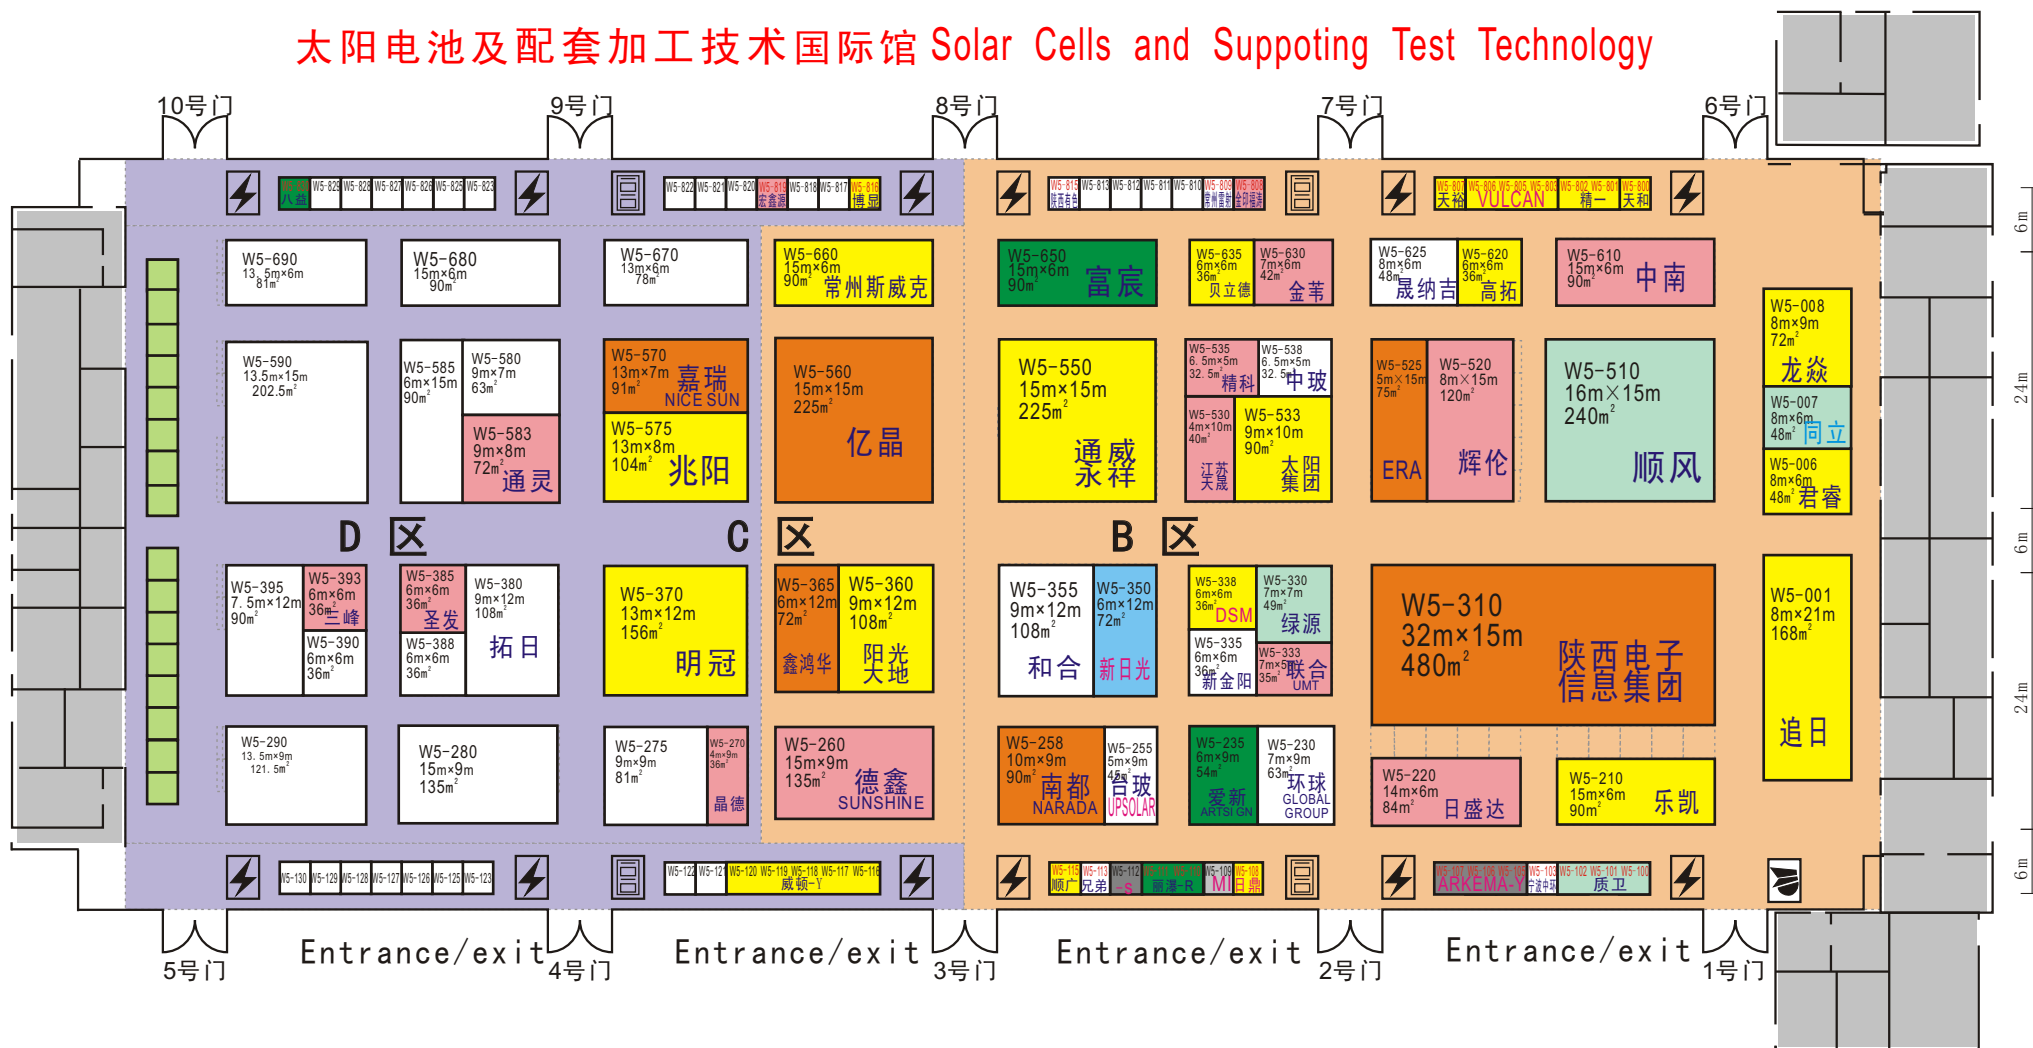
太阳电池及配套加工技术国际馆 Solar Cells and Suppoting Test Technology

10号门 9号门 8号门 7号门 6号门

W5-829 W5-828 W5-827 W5-826 W5-825 W5-823 八益
W5-822 W5-821 W5-820 W5-819 W5-818 W5-817 W5-816 宏鑫源 博显
W5-815 W5-813 W5-812 W5-811 W5-810 W5-809 W5-808
W5-807 W5-806 W5-805 W5-803 W5-802 W5-801 W5-800 天裕 VULCAN 精一 天和

W5-690 13.5m×6m 81m²
W5-680 15m×6m 90m²
W5-670 13m×6m 78m²
W5-660 15m×6m 90m² 常州斯威克
W5-650 15m×6m 90m² 富宸
W5-635 6m×6m 36m² 贝立德
W5-630 7m×6m 42m² 金芾
W5-625 8m×6m 48m² 晟纳吉
W5-620 6m×6m 36m² 高拓
W5-610 15m×6m 90m² 中南
W5-008 8m×9m 72m² 龙焱
W5-007 8m×6m 48m² 同立
W5-006 8m×6m 48m² 君睿

W5-590 13.5m×15m 202.5m²
W5-585 6m×15m 90m²
W5-580 9m×7m 63m²
W5-583 9m×8m 72m² 通灵
W5-570 13m×7m 91m² 嘉瑞 NICE SUN
W5-575 13m×8m 104m² 兆阳
W5-560 15m×15m 225m² 亿晶
W5-550 15m×15m 225m² 通威 永祥
W5-535 6.5m×5m 32.5m² 精科
W5-538 6.5m×5m 32.5m² 中玻
W5-530 4m×10m 40m² 江苏 天晟
W5-533 9m×10m 90m² 太阳 集团
W5-525 5m×15m 75m² ERA
W5-520 8m×15m 120m² 辉伦
W5-510 16m×15m 240m² 顺风

D 区 C 区 B 区

W5-395 7.5m×12m 90m²
W5-393 6m×6m 36m² 兰峰
W5-390 6m×6m 36m²
W5-385 6m×6m 36m² 圣发
W5-388 6m×6m 36m²
W5-380 9m×12m 108m² 拓日
W5-370 13m×12m 156m² 明冠
W5-365 6m×12m 72m² 鑫鸿华
W5-360 9m×12m 108m² 阳光 大地
W5-355 9m×12m 108m² 和合
W5-350 6m×12m 72m² 新日光
W5-338 6m×6m 36m² DSM
W5-330 7m×7m 49m² 绿源
W5-335 6m×6m 36m² 新金阳
W5-333 7m×5m 35m² 联合 UMT
W5-310 32m×15m 480m² 陕西电子 信息集团
W5-001 8m×21m 168m² 追日

W5-290 13.5m×9m 121.5m²
W5-280 15m×9m 135m²
W5-275 9m×9m 81m²
W5-270 4m×9m 36m² 晶德
W5-260 15m×9m 135m² 德鑫 SUNSHINE
W5-258 10m×9m 90m² 南都 NARADA
W5-255 5m×9m 45m² 台玻 UPSOLAR
W5-235 6m×9m 54m² 爱新 ARTSIGN
W5-230 7m×9m 63m² 环球 GLOBAL GROUP
W5-220 14m×6m 84m² 日盛达
W5-210 15m×6m 90m² 乐凯

W5-130 W5-129 W5-128 W5-127 W5-126 W5-125 W5-123
W5-122 W5-121 W5-120 W5-119 W5-118 W5-117 W5-116 威顿-Y
W5-115 W5-113 W5-112 W5-111 W5-110 W5-109 W5-108 顺广 兄弟 -S 丽港-R MII 日鼎
W5-107 W5-106 W5-105 W5-103 W5-102 W5-101 W5-100 ARKEMA-Y 宁波中环 质卫

6m 24m 6m 24m 6m

5号门 Entrance/exit 4号门 Entrance/exit 3号门 Entrance/exit 2号门 Entrance/exit 1号门